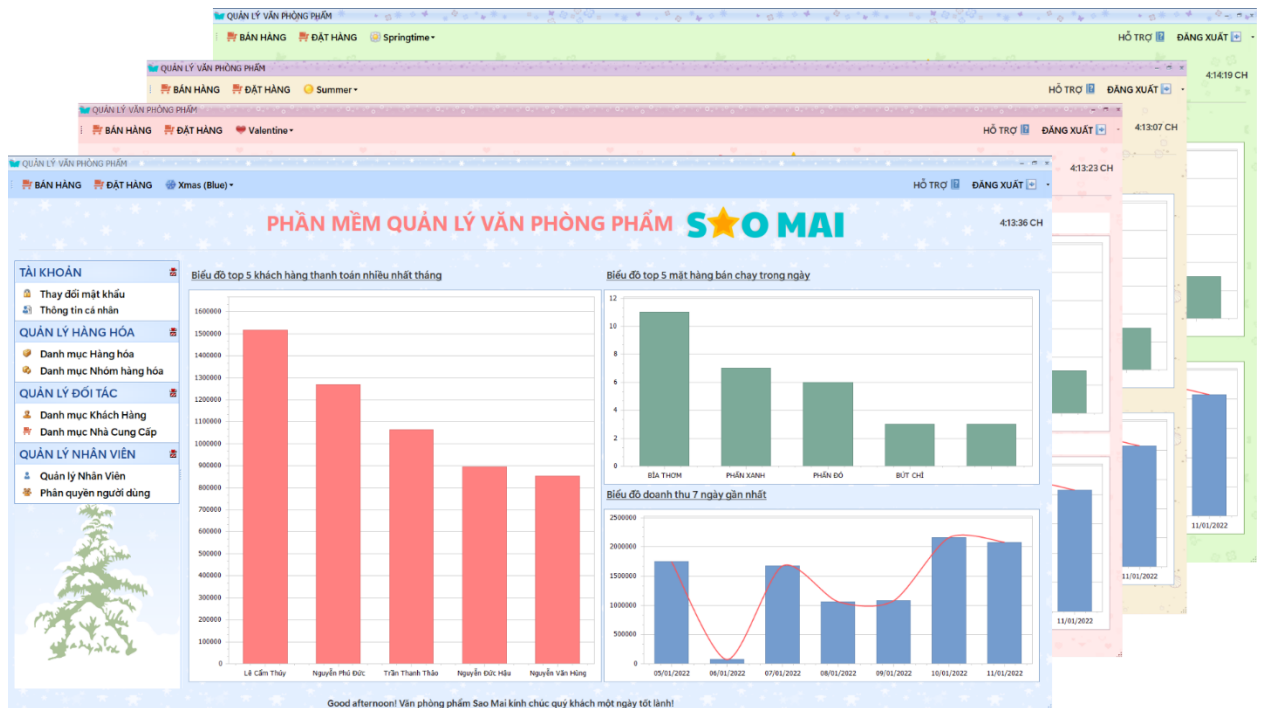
QUẢN LÝ VĂN PHÒNG PHẨM
BÁN HÀNG ĐẶT HÀNG Springtime
HỖ TRỢ ĐĂNG XUẤT
4:14:19 CH

QUẢN LÝ VĂN PHÒNG PHẨM
BÁN HÀNG ĐẶT HÀNG Summer
HỖ TRỢ ĐĂNG XUẤT
4:13:07 CH

QUẢN LÝ VĂN PHÒNG PHẨM
BÁN HÀNG ĐẶT HÀNG Valentine
HỖ TRỢ ĐĂNG XUẤT
4:13:23 CH

QUẢN LÝ VĂN PHÒNG PHẨM
BÁN HÀNG ĐẶT HÀNG Xmas (Blue)
HỖ TRỢ ĐĂNG XUẤT

PHẦN MỀM QUẢN LÝ VĂN PHÒNG PHẨM SAO MAI
4:13:36 CH

TÀI KHOẢN
Thay đổi mật khẩu
Thông tin cá nhân
QUẢN LÝ HÀNG HÓA
Danh mục Hàng hóa
Danh mục Nhóm hàng hóa
QUẢN LÝ ĐỐI TÁC
Danh mục Khách Hàng
Danh mục Nhà Cung Cấp
QUẢN LÝ NHÂN VIÊN
Quản lý Nhân Viên
Phân quyền người dùng

Biểu đồ top 5 khách hàng thanh toán nhiều nhất tháng
1600000
1500000
1400000
1300000
1200000
1100000
1000000
900000
800000
700000
600000
500000
400000
300000
200000
100000
0
Lê Cẩm Thúy
Nguyễn Phú Đức
Trần Thanh Thảo
Nguyễn Đức Hậu
Nguyễn Văn Hùng

Biểu đồ top 5 mặt hàng bán chạy trong ngày
12
10
8
6
4
2
0
BÌA THƠM
PHẤN XANH
PHẤN ĐỎ
BÚT CHÌ

Biểu đồ doanh thu 7 ngày gần nhất
2500000
2000000
1500000
1000000
500000
0
05/01/2022
06/01/2022
07/01/2022
08/01/2022
09/01/2022
10/01/2022
11/01/2022

11/01/2022
11/01/2022
11/01/2022

Good afternoon! Văn phòng phẩm Sao Mai kính chúc quý khách một ngày tốt lành!